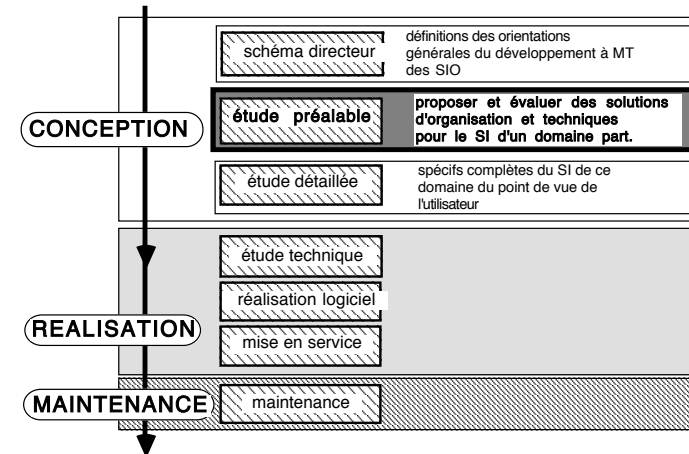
schéma directeur
définitions des orientations générales du développement à MT des SIO

CONCEPTION

étude préalable
proposer et évaluer des solutions d'organisation et techniques pour le SI d'un domaine part.

étude détaillée
spécifs complètes du SI de ce domaine du point de vue de l'utilisateur

étude technique

réalisation logiciel

REALISATION

mise en service

MAINTENANCE

maintenance